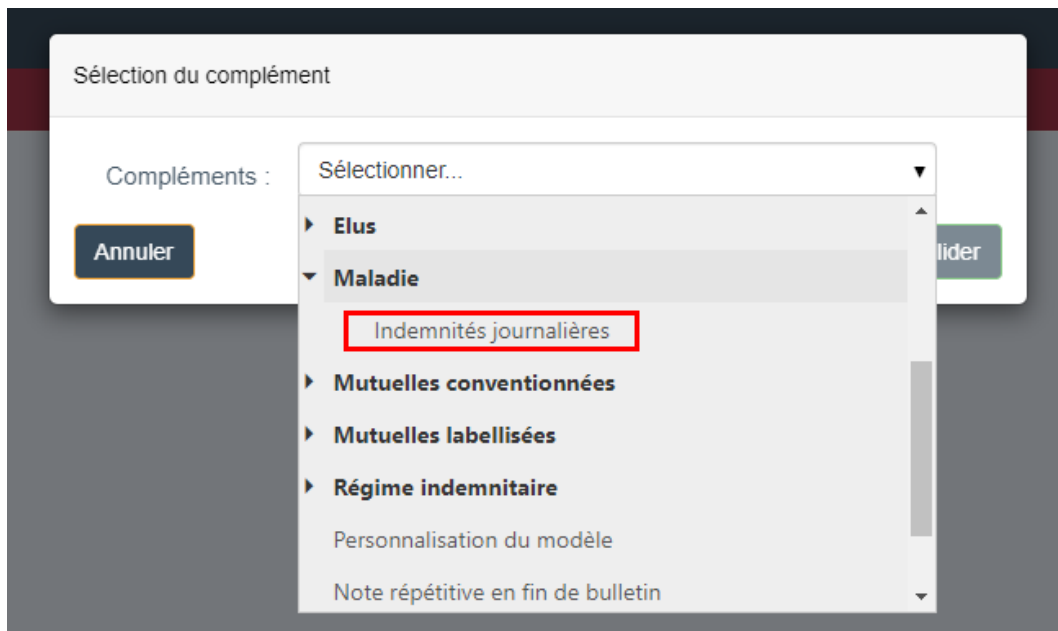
Sélection du complément

Compléments :

Sélectionner...

Elus

Maladie

Indemnités journalières

Mutuelles conventionnées

Mutuelles labellisées

Régime indemnitaire

Personnalisation du modèle

Note répétitive en fin de bulletin

Annuler

lider